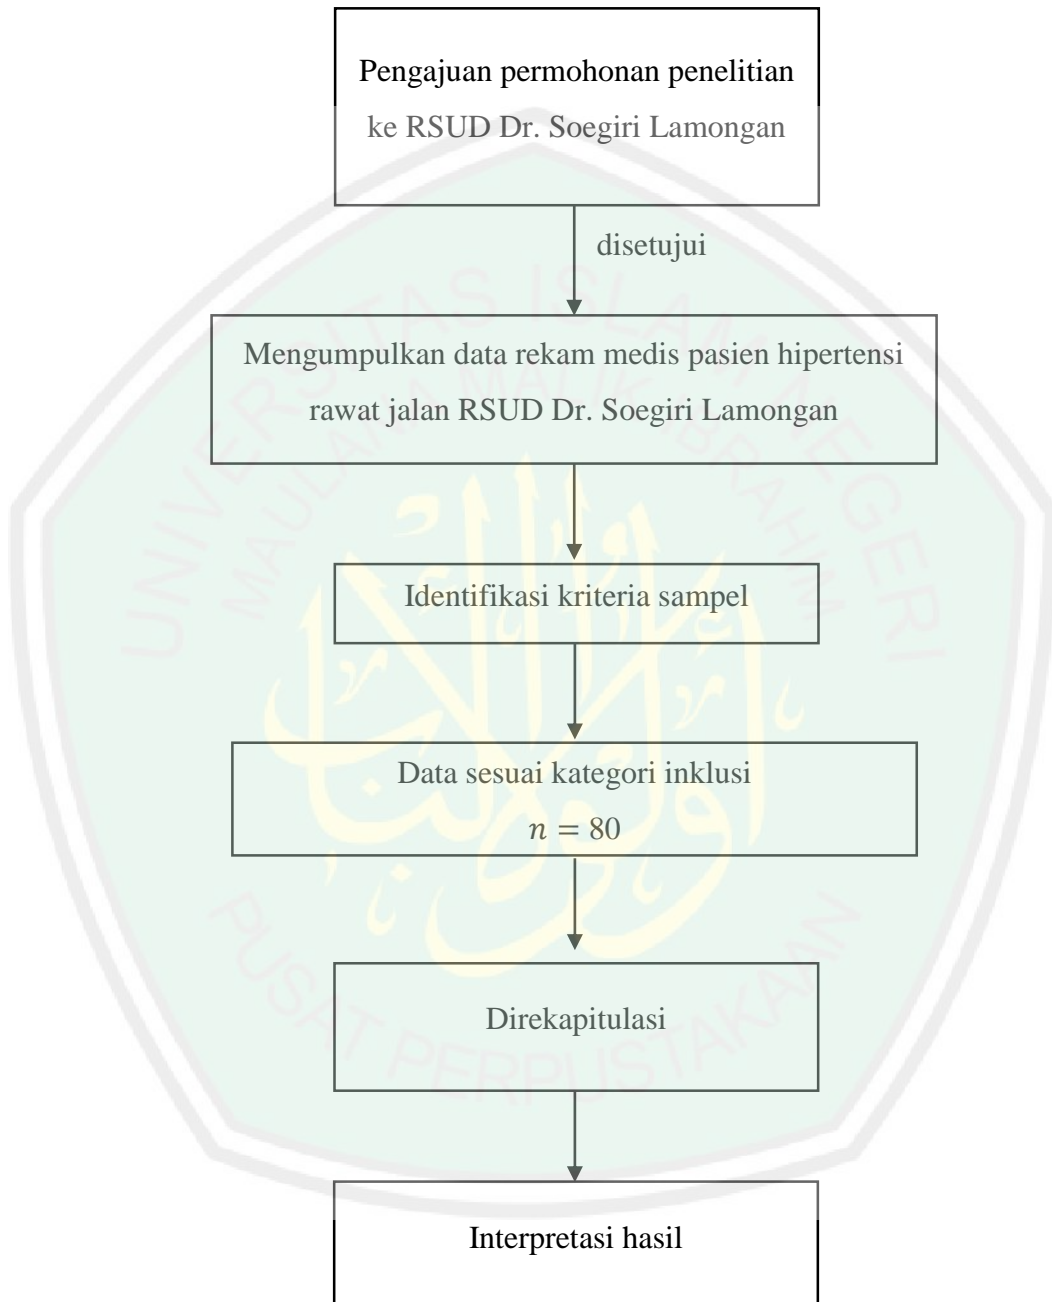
Pengajuan permohonan penelitian ke RSUD Dr. Soegiri Lamongan

disetujui

Mengumpulkan data rekam medis pasien hipertensi rawat jalan RSUD Dr. Soegiri Lamongan

Identifikasi kriteria sampel

Data sesuai kategori inklusi
$n = 80$

Direkapitulasi

Interpretasi hasil

UNIVERSITAS ISLAM NEGERI MAULANA MALIK IBRAHIM

PUSAT PERPUSTAKAAN